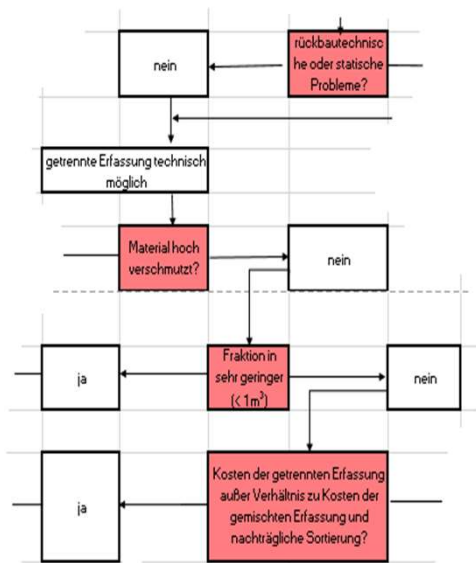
nein

rückbautechnische oder statische Probleme?

getrennte Erfassung technisch möglich

Material hoch verschmutzt?

nein

ja

Fraktion in sehr geringer ($< 1m^3$)

nein

ja

Kosten der getrennten Erfassung außer Verhältnis zu Kosten der gemischten Erfassung und nachträgliche Sortierung?